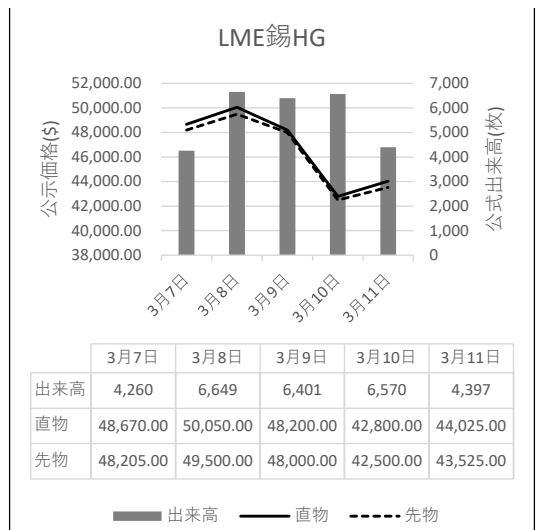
LME錫HG

公示価格($)

52,000.00
50,000.00
48,000.00
46,000.00
44,000.00
42,000.00
40,000.00
38,000.00

公式出来高(枚)

7,000
6,000
5,000
4,000
3,000
2,000
1,000
0

3月7日 3月8日 3月9日 3月10日 3月11日

| | 3月7日 | 3月8日 | 3月9日 | 3月10日 | 3月11日 |
|---|---|---|---|---|---|
| 出来高 | 4,260 | 6,649 | 6,401 | 6,570 | 4,397 |
| 直物 | 48,670.00 | 50,050.00 | 48,200.00 | 42,800.00 | 44,025.00 |
| 先物 | 48,205.00 | 49,500.00 | 48,000.00 | 42,500.00 | 43,525.00 |

出来高 直物 先物